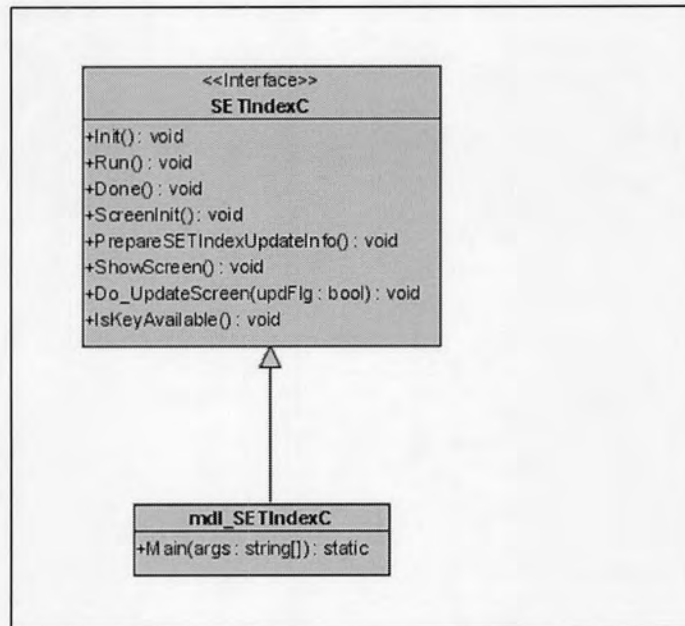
<<Interface>>
SETIndexC

+Init(): void
+Run(): void
+Done(): void
+ScreenInit(): void
+PrepareSETIndexUpdateInfo(): void
+ShowScreen(): void
+Do_UpdateScreen(updFlg : bool) : void
+IsKeyAvailable(): void

mdl_SETIndexC

+Main(args : string[]) : static